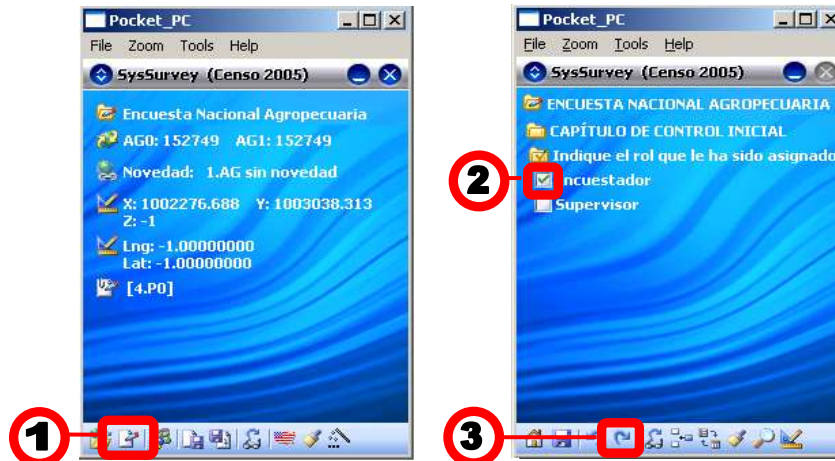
Pocket_PC

File Zoom Tools Help

SysSurvey (Censo 2005)

Encuesta Nacional Agropecuaria

AG0: 152749 AG1: 152749

Novedad: 1.AG sin novedad

X: 1002276.688 Y: 1003038.313
Z: -1

Lng: -1.00000000
Lat: -1.00000000

[4.P0]

1

Pocket_PC

File Zoom Tools Help

SysSurvey (Censo 2005)

ENCUESTA NACIONAL AGROPECUARIA

CAPÍTULO DE CONTROL INICIAL

Indique el rol que le ha sido asignado

2

ncuestador

Supervisor

3